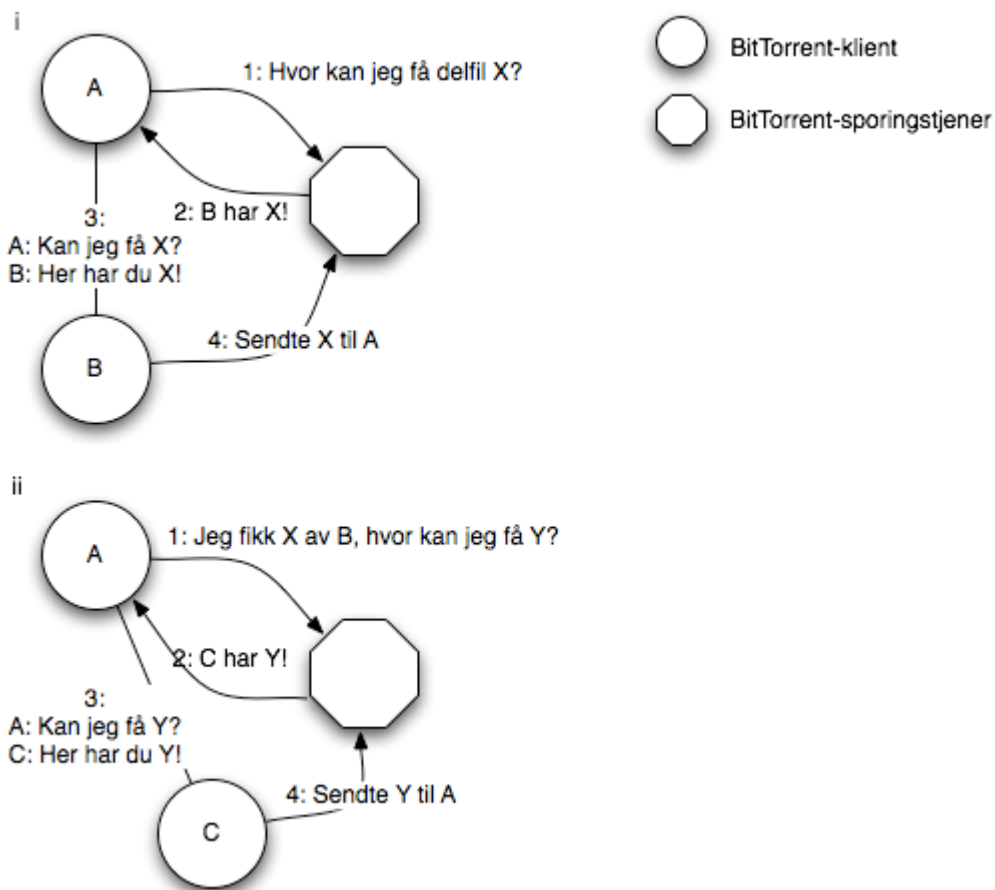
i

A

1: Hvor kan jeg få delfil X?

BitTorrent-klient

BitTorrent-sporingstjener

2: B har X!

3:
A: Kan jeg få X?
B: Her har du X!

B

4: Sendte X til A

ii

A

1: Jeg fikk X av B, hvor kan jeg få Y?

2: C har Y!

3:
A: Kan jeg få Y?
C: Her har du Y!

C

4: Sendte Y til A